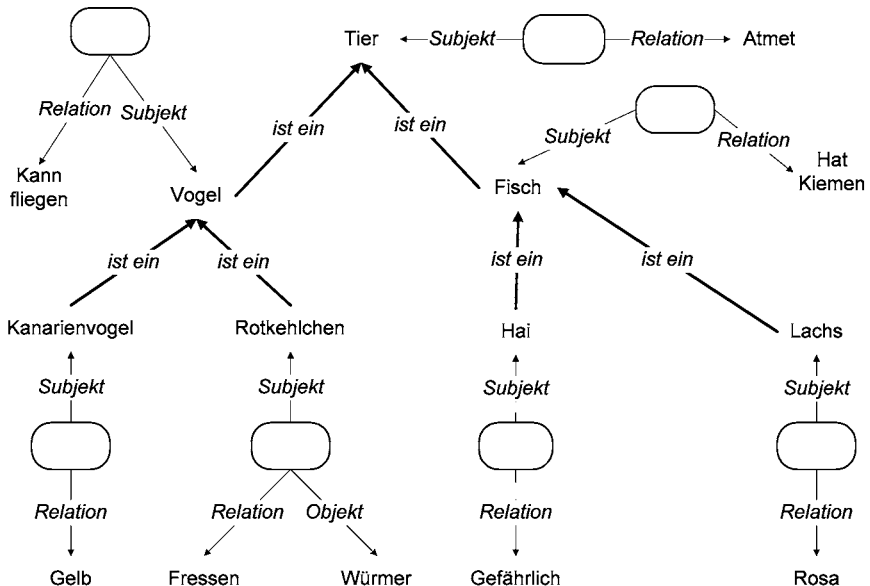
Tier
Subjekt
Relation
Atmet

Relation
Subjekt
Kann fliegen

Vogel
ist ein
ist ein

Subjekt
Relation
Hat Kiemen

Fisch

ist ein
ist ein
ist ein
ist ein

Kanarienvogel
Rotkehlchen
Hai
Lachs

Subjekt
Subjekt
Subjekt
Subjekt

Relation
Relation
Objekt
Relation
Relation

Gelb
Fressen
Würmer
Gefährlich
Rosa